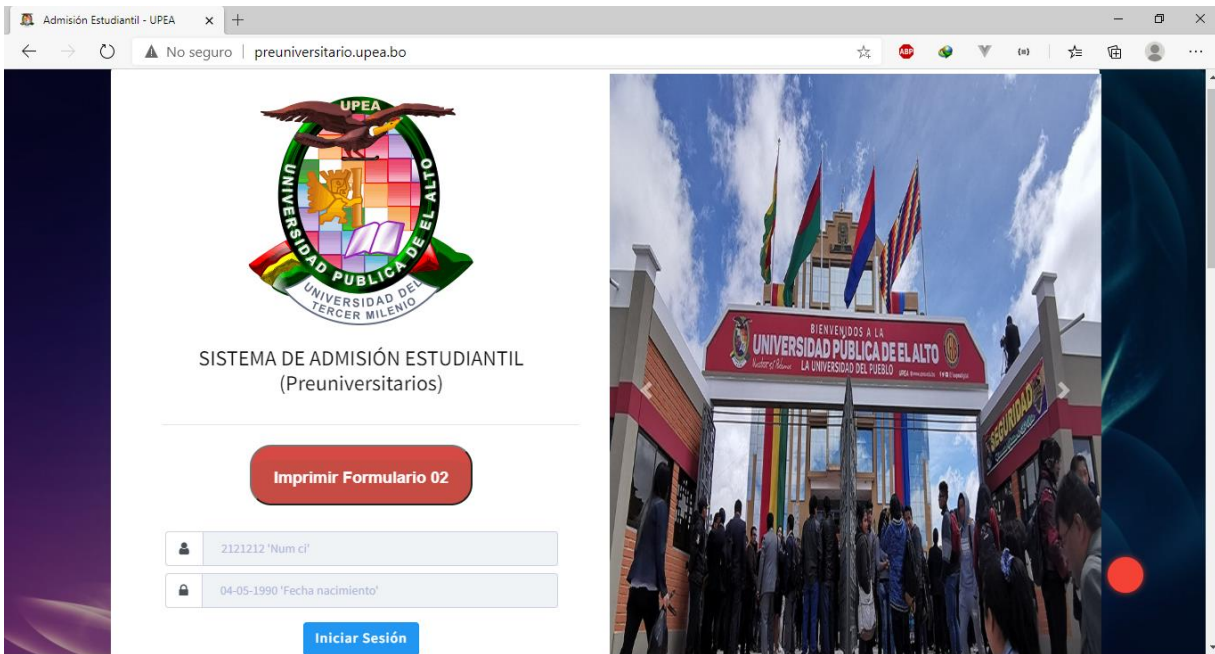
Admisión Estudiantil - UPEA

No seguro | preuniversitario.upea.bo

UPEA
UNIVERSIDAD PUBLICA DE EL ALTO
UNIVERSIDAD DEL TERCER MILENIO

SISTEMA DE ADMISIÓN ESTUDIANTIL
(Preuniversitarios)

Imprimir Formulario 02

2121212 'Num ci'

04-05-1990 'Fecha nacimiento'

Iniciar Sesión

BIENVENIDOS A LA
UNIVERSIDAD PÚBLICA DE EL ALTO
LA UNIVERSIDAD DEL PUEBLO

SEGURIDAD